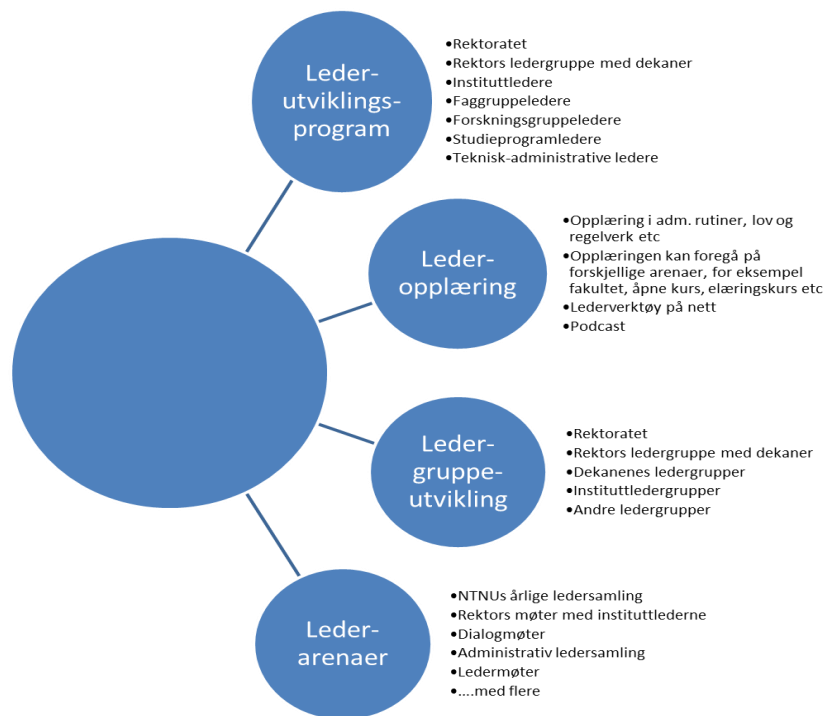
Leder-utviklings-program

•Rektoratet
•Rektors ledergruppe med dekaner
•Instituttledere
•Faggruppeledere
•Forskningsgruppeledere
•Studieprogramledere
•Teknisk-administrative ledere

Leder-opplæring

•Opplæring i adm. rutiner, lov og regelverk etc
•Opplæringen kan foregå på forskjellige arenaer, for eksempel fakultet, åpne kurs, elæringskurs etc
•Lederverktøy på nett
•Podcast

Leder-gruppe-utvikling

•Rektoratet
•Rektors ledergruppe med dekaner
•Dekanenes ledergrupper
•Instituttledergrupper
•Andre ledergrupper

Leder-arenaer

•NTNUs årlige ledersamling
•Rektors møter med instituttlederne
•Dialogmøter
•Administrativ ledersamling
•Ledermøter
•....med flere